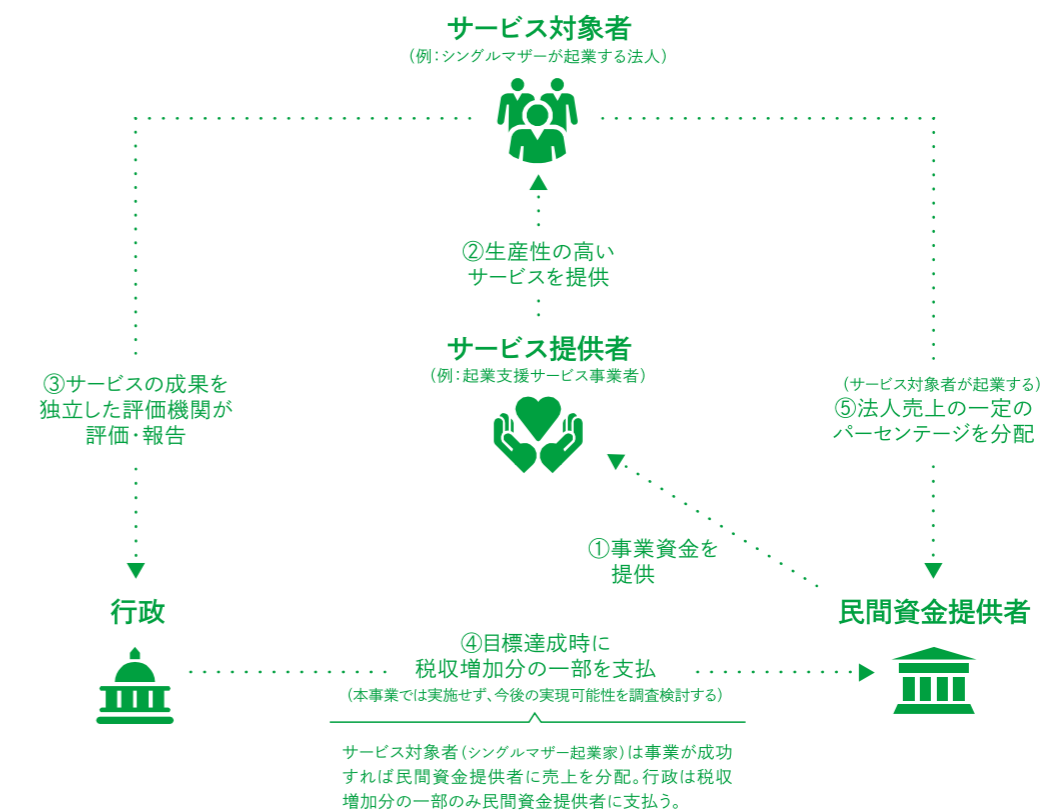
サービス対象者
（例：シングルマザーが起業する法人）

②生産性の高いサービスを提供

サービス提供者
（例：起業支援サービス事業者）

③サービスの成果を独立した評価機関が評価・報告

（サービス対象者が起業する）
⑤法人売上の一定のパーセンテージを分配

①事業資金を提供

行政

民間資金提供者

④目標達成時に税収増加分の一部を支払
（本事業では実施せず、今後の実現可能性を調査検討する）

サービス対象者（シングルマザー起業家）は事業が成功すれば民間資金提供者に売上を分配。行政は税収増加分の一部のみ民間資金提供者に支払う。